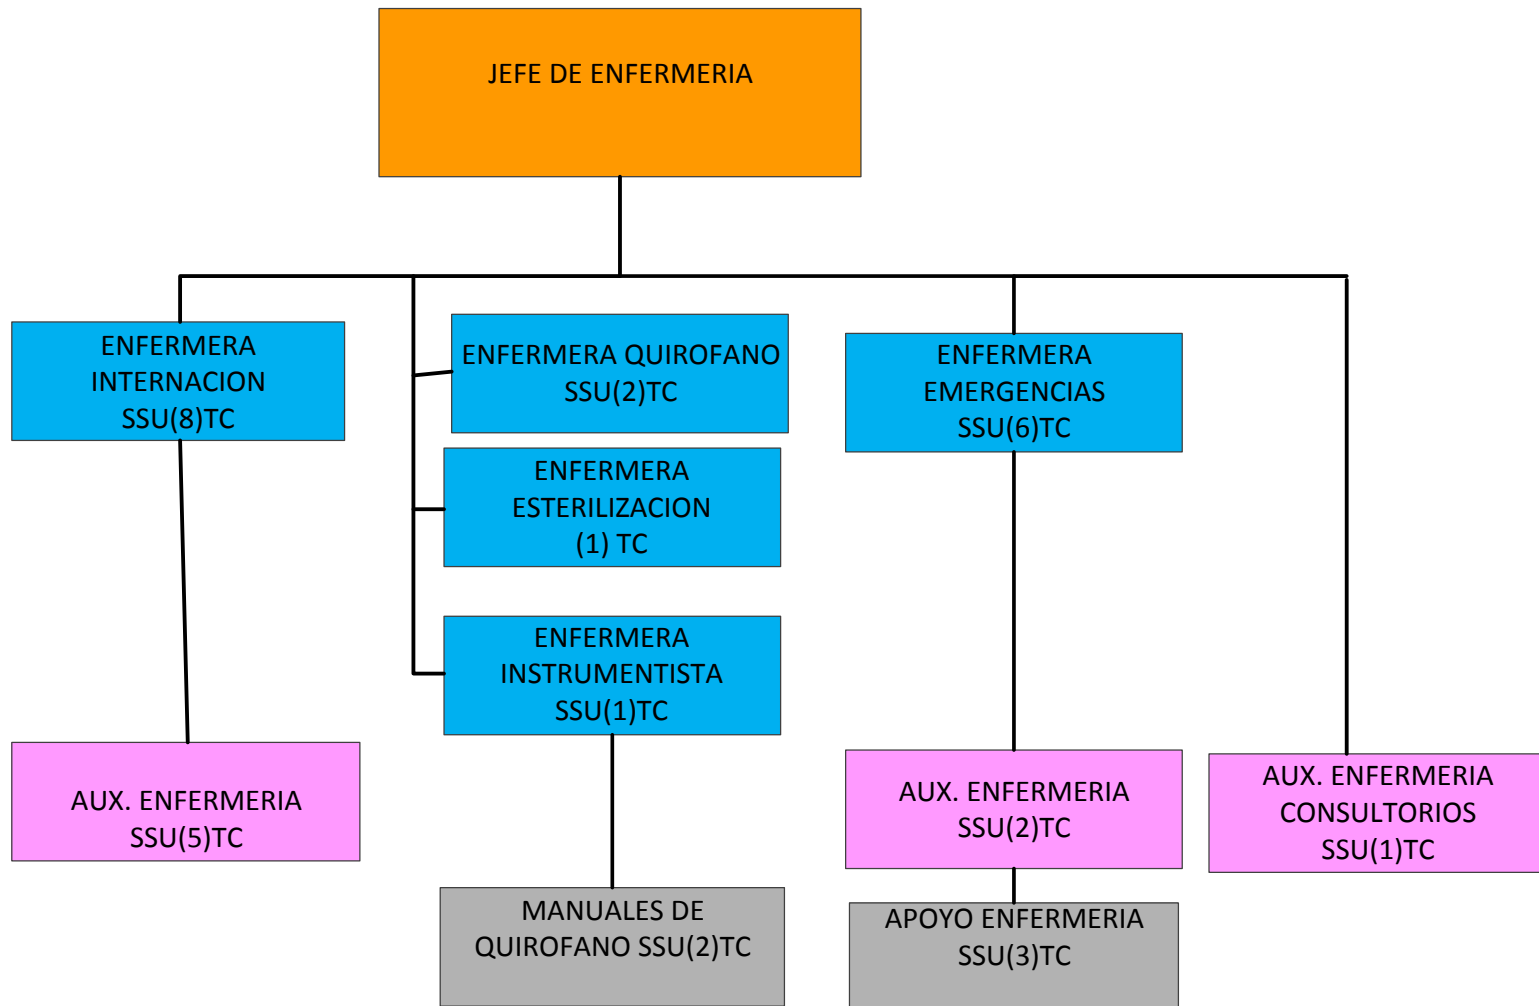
JEFE DE ENFERMERIA

ENFERMERA INTERNACION SSU(8)TC

ENFERMERA QUIROFANO SSU(2)TC

ENFERMERA ESTERILIZACION (1) TC

ENFERMERA INSTRUMENTISTA SSU(1)TC

ENFERMERA EMERGENCIAS SSU(6)TC

AUX. ENFERMERIA SSU(5)TC

MANUALES DE QUIROFANO SSU(2)TC

AUX. ENFERMERIA SSU(2)TC

APOYO ENFERMERIA SSU(3)TC

AUX. ENFERMERIA CONSULTORIOS SSU(1)TC